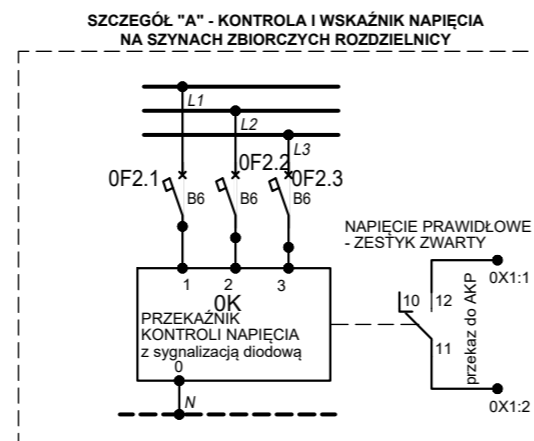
SZCZEGÓŁ "A" - KONTROLA I WSKAŹNIK NAPIĘCIA NA SZYNACH ZBIORCZYCH ROZDZIELNICY

L1
L2
L3
0F2.1
B6
0F2.2
B6
0F2.3
B6
1
2
3
0K
PRZEKAŹNIK
KONTROLI NAPIĘCIA
z sygnalizacją diodową
0
N

NAPIĘCIE PRAWIDŁOWE
- ZESTYK ZWARTY
0X1:1
10
12
11
przekaz do AKP
0X1:2